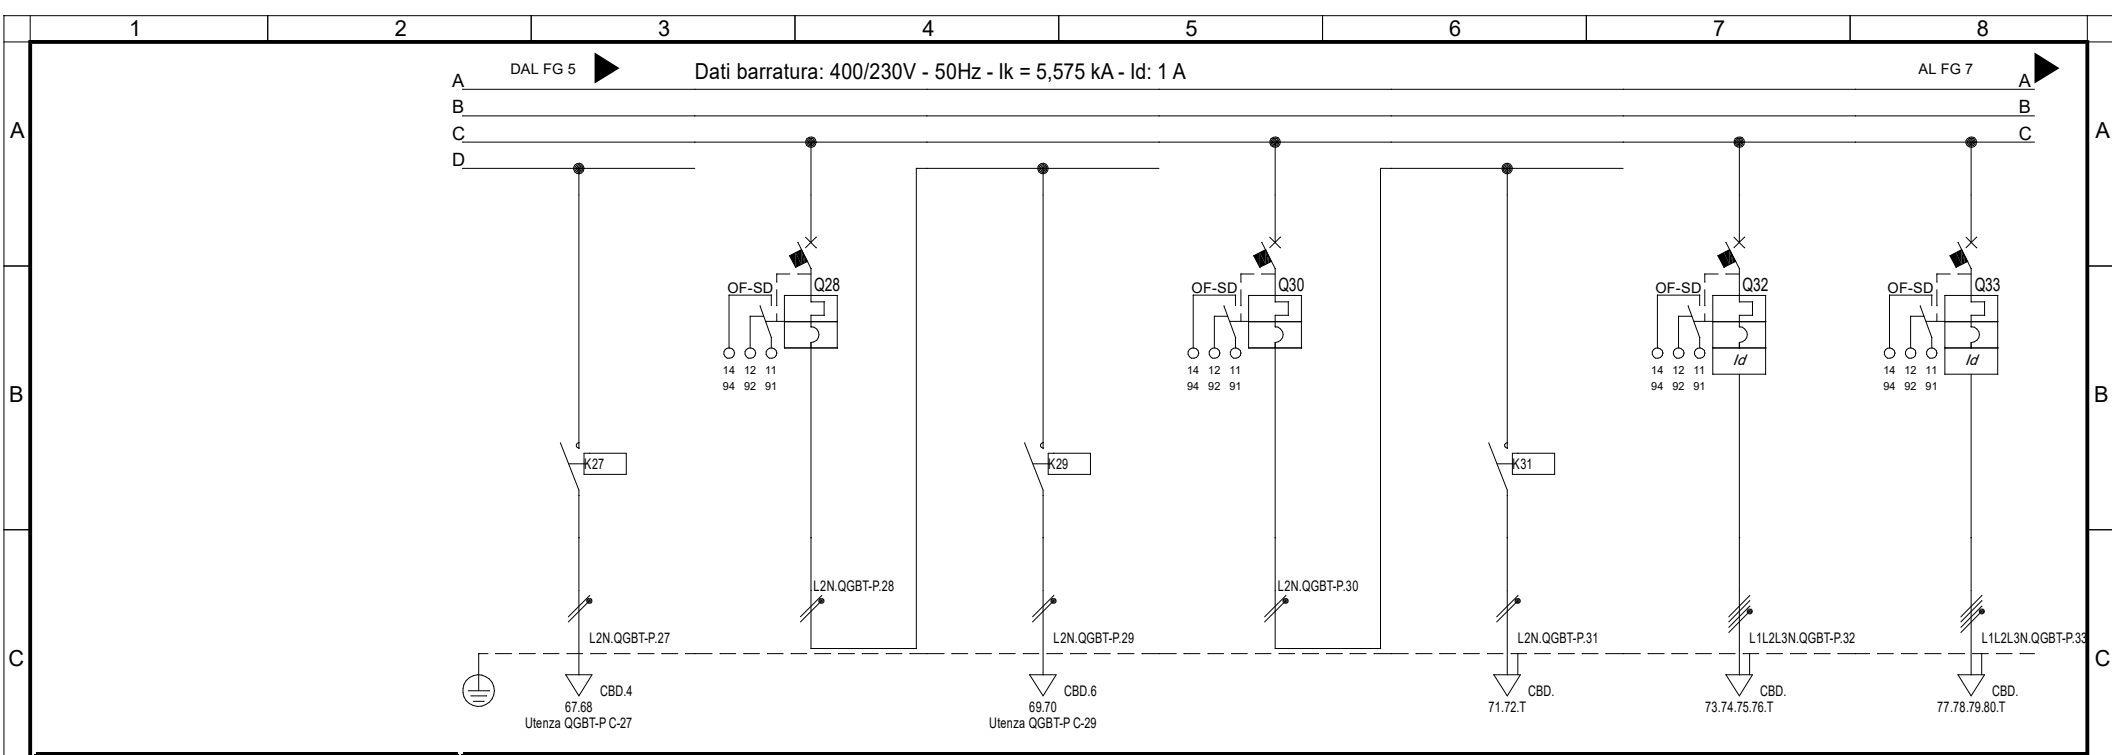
1 2 3 4 5 6 7 8

A
B
C

DAL FG 5
Dati barratura: 400/230V - 50Hz - Ik = 5,575 kA - Id: 1 A
AL FG 7

A
B
C
D

A
B
C

OF-SD
Q28
14 12 11
94 92 91

OF-SD
Q30
14 12 11
94 92 91

OF-SD
Q32
Id
14 12 11
94 92 91

OF-SD
Q33
Id
14 12 11
94 92 91

K27
K29
K31

L2N.QGBT-P.28
L2N.QGBT-P.30
L2N.QGBT-P.27
L2N.QGBT-P.29
L2N.QGBT-P.31
L1L2L3N.QGBT-P.32
L1L2L3N.QGBT-P.33

CBD.4
67.68
Utenza QGBT-P C-27

CBD.6
69.70
Utenza QGBT-P C-29

CBD.
71.72.T

CBD.
73.74.75.76.T

CBD.
77.78.79.80.T